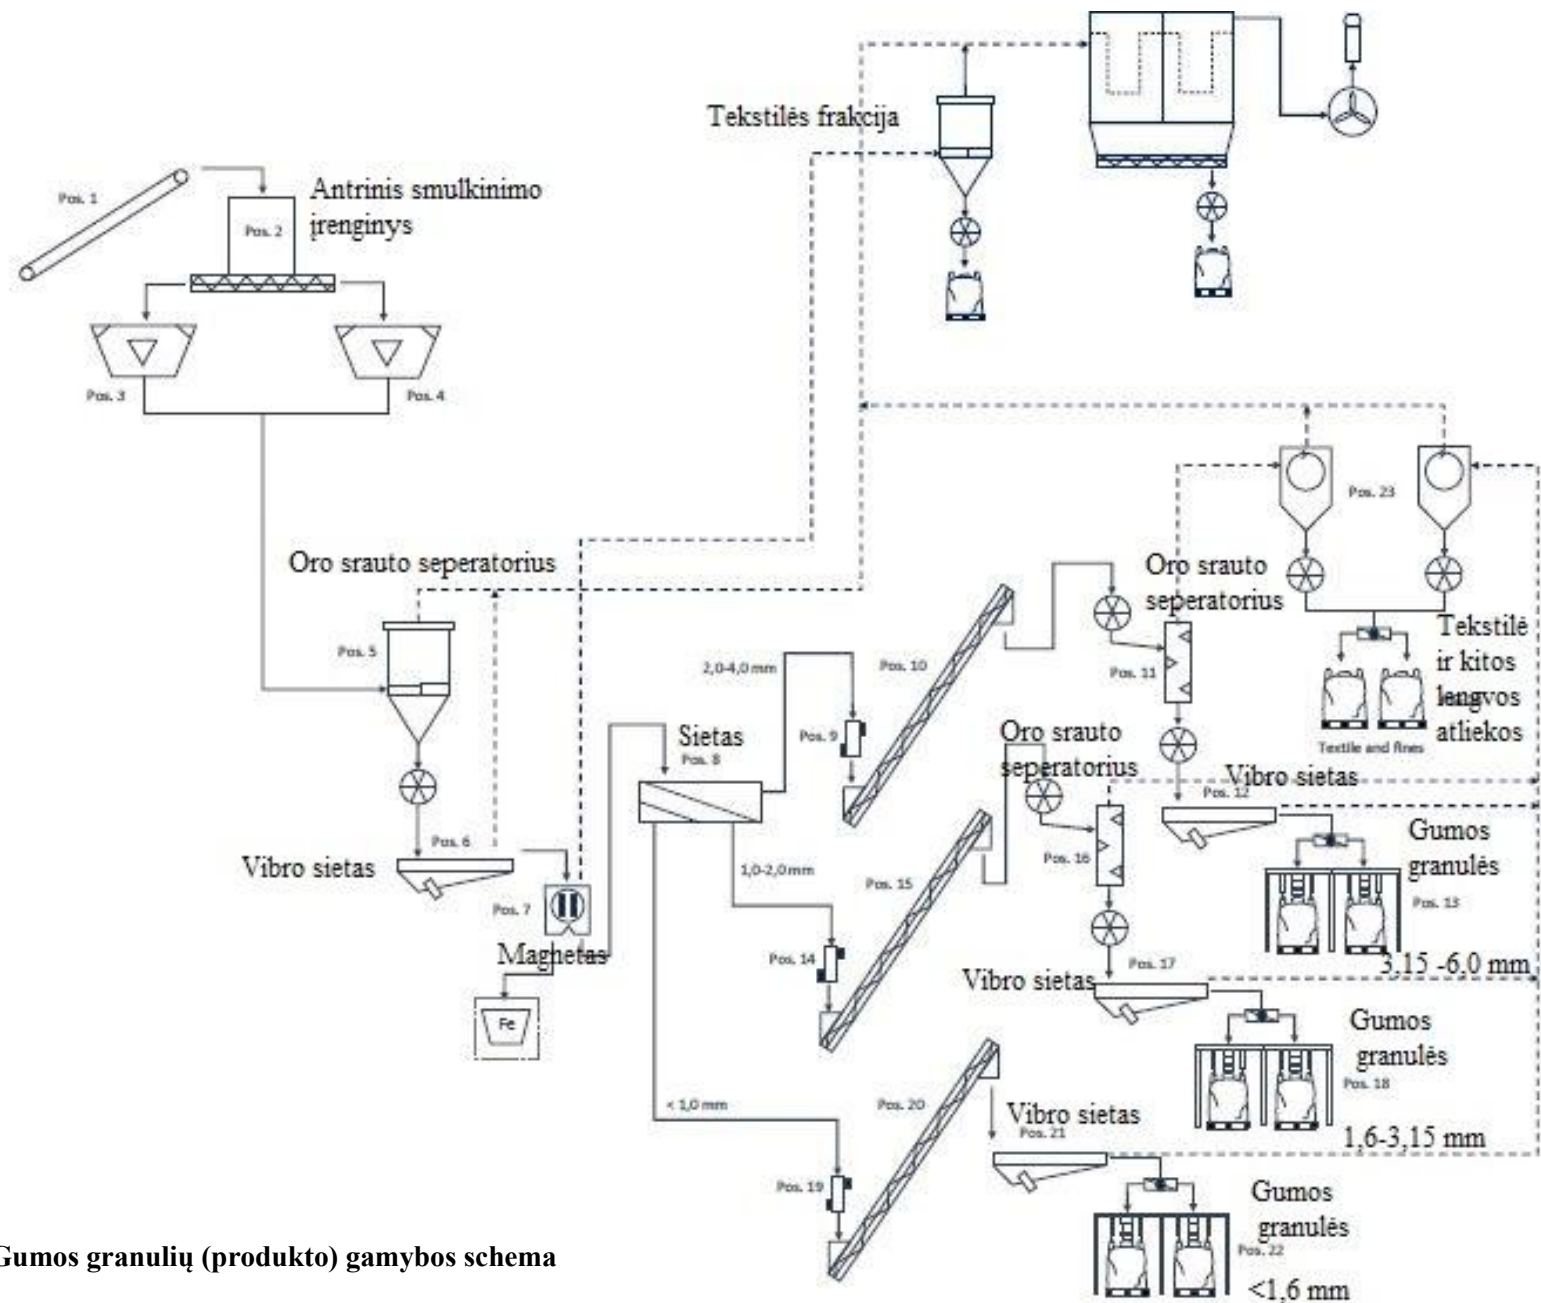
Tekstilės frakcija

Pos. 1

Antrinis smulkinimo įrenginys

Pos. 2

Pos. 3

Pos. 4

Pos. 23

Oro srauto seperatorius

Oro srauto seperatorius

Pos. 5

Pos. 10

2,0-4,0 mm

Pos. 11

Tekstilė ir kitos lengvos atliekos

Textile and fines

Sietas

Pos. 8

Pos. 9

Oro srauto seperatorius

Vibro sietas

Pos. 12

Pos. 6

Vibro sietas

1,0-2,0 mm

Pos. 15

Pos. 16

Gumos granulės

Pos. 13

Pos. 7

Maghetas

Pos. 14

Pos. 17

3,15 -6,0 mm

Fe

Vibro sietas

Gumos granulės

Pos. 18

< 1,0 mm

Pos. 20

Vibro sietas

Pos. 21

1,6-3,15 mm

Pos. 19

Gumos granulės

Pos. 22

<1,6 mm

Gumos granulių (produkto) gamybos schema